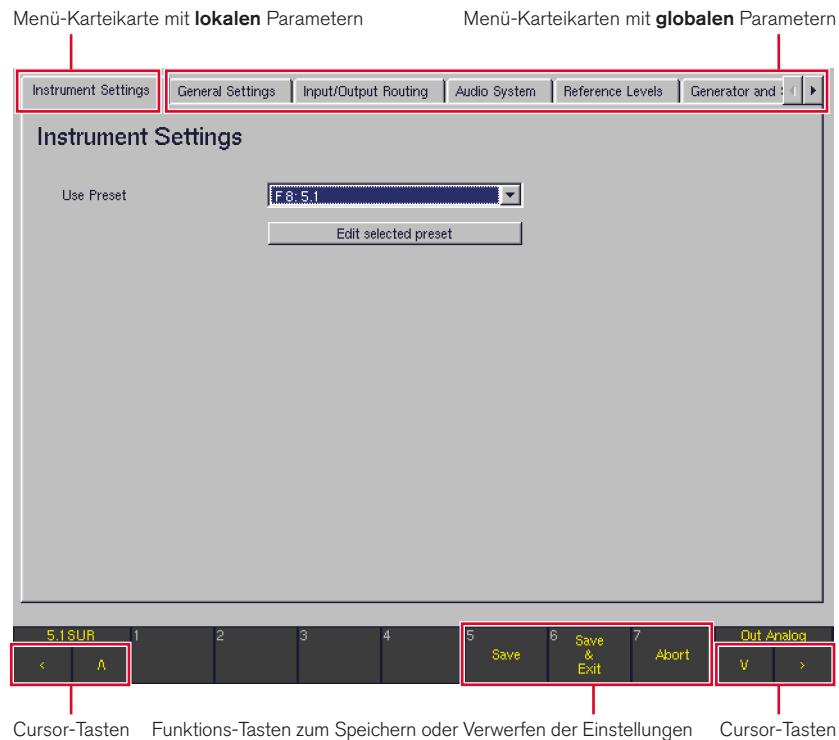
Menü-Karteikarte mit **lokalen** Parametern

Menü-Karteikarten mit **globalen** Parametern

Instrument Settings | General Settings | Input/Output Routing | Audio System | Reference Levels | Generator and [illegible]

Instrument Settings

Use Preset F8: 5.1

Edit selected preset

5.1SUR
1
2
3
4
5 Save
6 Save & Exit
7 Abort
Out Analog

< Λ

V >

Cursor-Tasten

Funktions-Tasten zum Speichern oder Verwerfen der Einstellungen

Cursor-Tasten